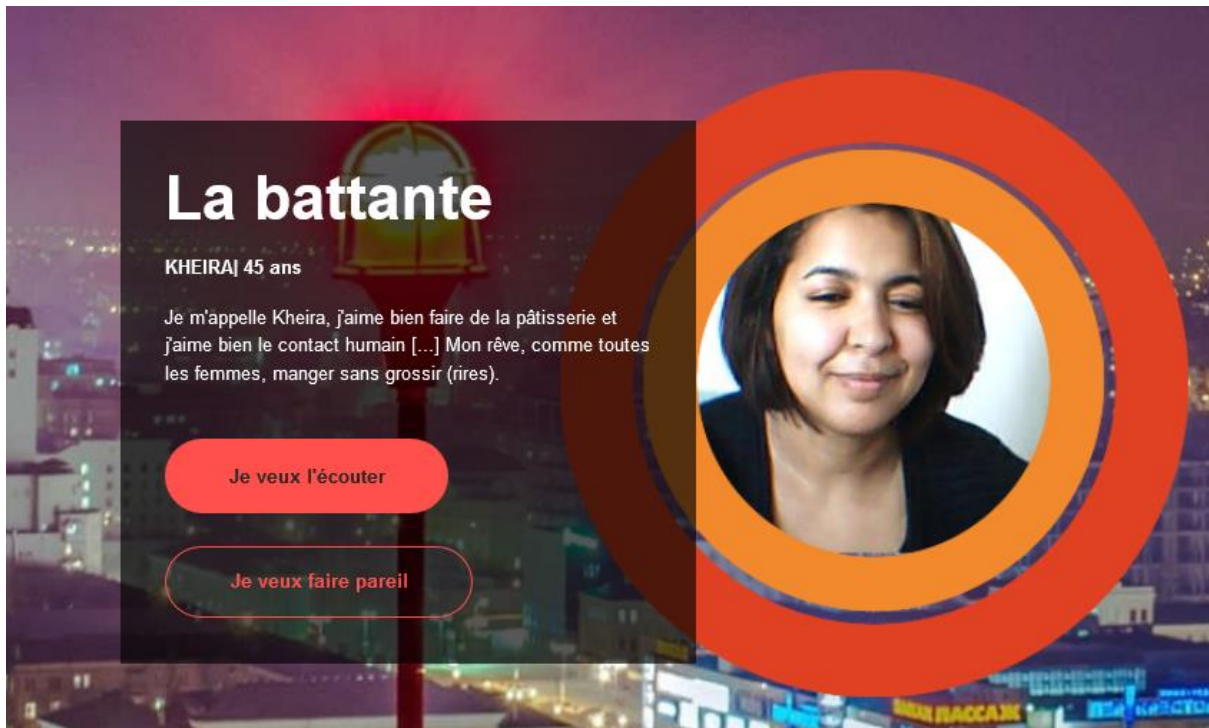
La battante

KHEIRA| 45 ans

Je m'appelle Kheira, j'aime bien faire de la pâtisserie et j'aime bien le contact humain [...] Mon rêve, comme toutes les femmes, manger sans grossir (rires).

Je veux l'écouter

Je veux faire pareil